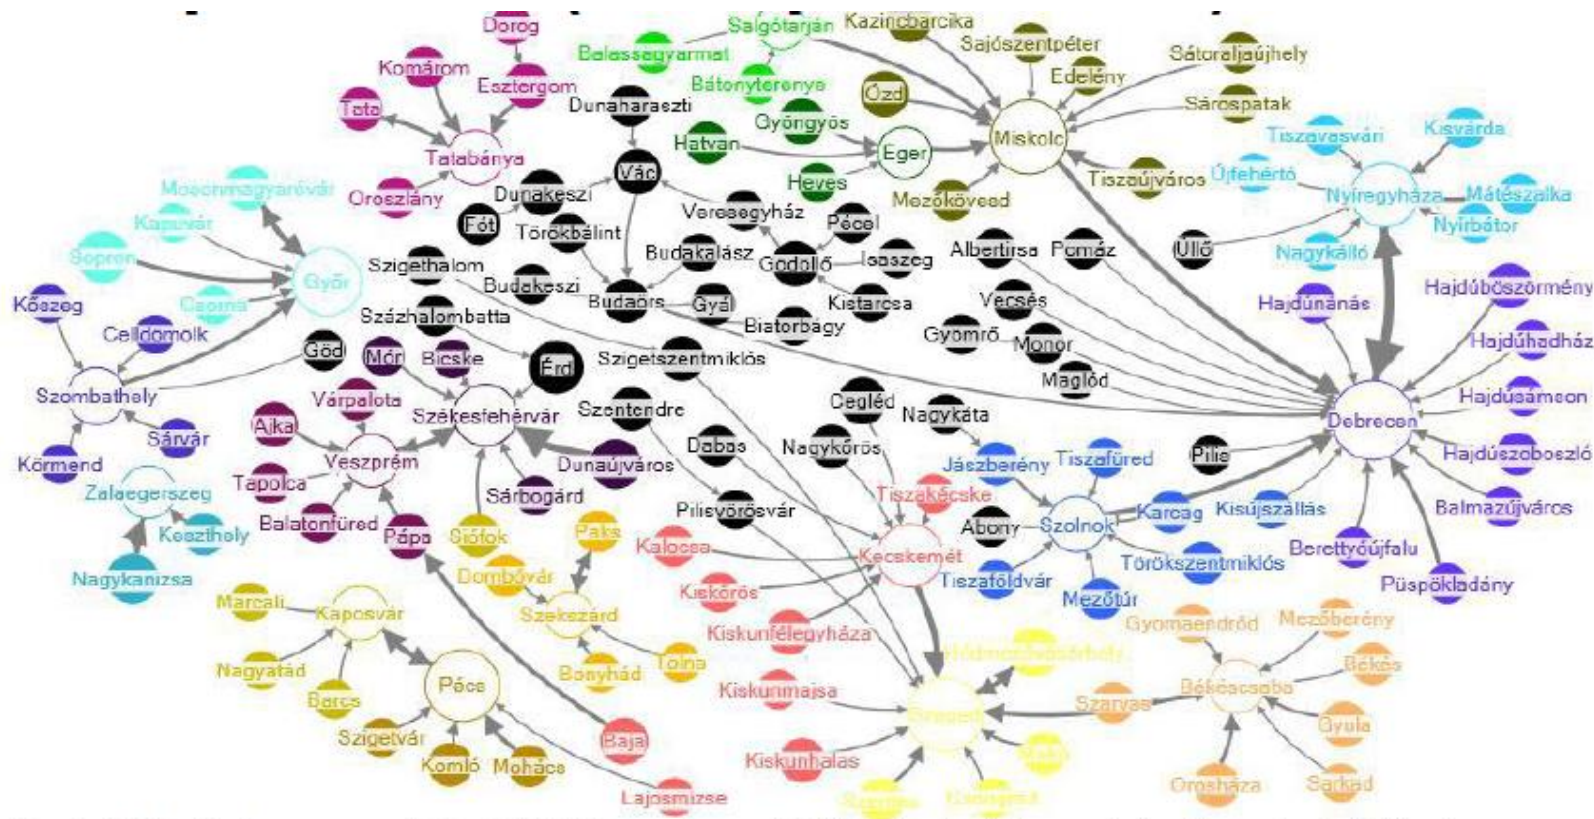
Dorog
Salgótarján
Kazincbarcika
Sajószentpéter
Sátoraljaújhely
Komárom
Balassagyarmat
Esztergom
Bátonyterenye
Edelény
Ózd
Dunaharaszti
Sárospatak
Tata
Gyöngyös
Miskolc
Tiszavasvári
Kisvárda
Hatvan
Eger
Tatabánya
Vác
Tiszaújváros
Újfehértó
Heves
Nyíregyháza
Mátészalka
Mosonmagyaróvár
Oroszlány
Dunakeszi
Mezőkövesd
Veresegyház
Nyírbátor
Kapuvár
Fót
Pécel
Törökbálint
Albertirsa
Pomáz
Üllő
Budakalász
Nagykálló
Szigethalom
Gödöllő
Isaszeg
Sopron
Győr
Budakeszi
Hajdúböszörmény
Kőszeg
Csorna
Budaörs
Gyál
Kistarcsa
Vecsés
Hajdúnánás
Celldömölk
Százhalombatta
Biatorbágy
Hajdúhadház
Gyömrő
Monor
Göd
Mór
Bicske
Érd
Szigetszentmiklós
Maglód
Hajdúsámson
Szombathely
Várpalota
Debrecen
Szentendre
Cegléd
Nagykáta
Székesfehérvár
Sárvár
Ajka
Dabas
Nagykőrös
Pilis
Jászberény
Tiszafüred
Hajdúszoboszló
Veszprém
Dunaújváros
Körmend
Tapolca
Tiszakécske
Zalaegerszeg
Sárbogárd
Pilisvörösvár
Abony
Szolnok
Karcag
Kisújszállás
Balmazújváros
Balatonfüred
Pápa
Keszthely
Siófok
Paks
Kalocsa
Kecskemét
Törökszentmiklós
Berettyóújfalu
Nagykanizsa
Dombóvár
Tiszaföldvár
Püspökladány
Kiskőrös
Mezőtúr
Marcali
Kaposvár
Szekszárd
Gyomaendrőd
Mezőberény
Kiskunfélegyháza
Hódmezővásárhely
Nagyatád
Tolna
Békés
Bonyhád
Kiskunmajsa
Pécs
Békéscsaba
Barcs
Szarvas
Szeged
Gyula
Szigetvár
Baja
Makó
Komló
Mohács
Kiskunhalas
Orosháza
Sarkad
Lajosmizse
Szentes
Kistelek